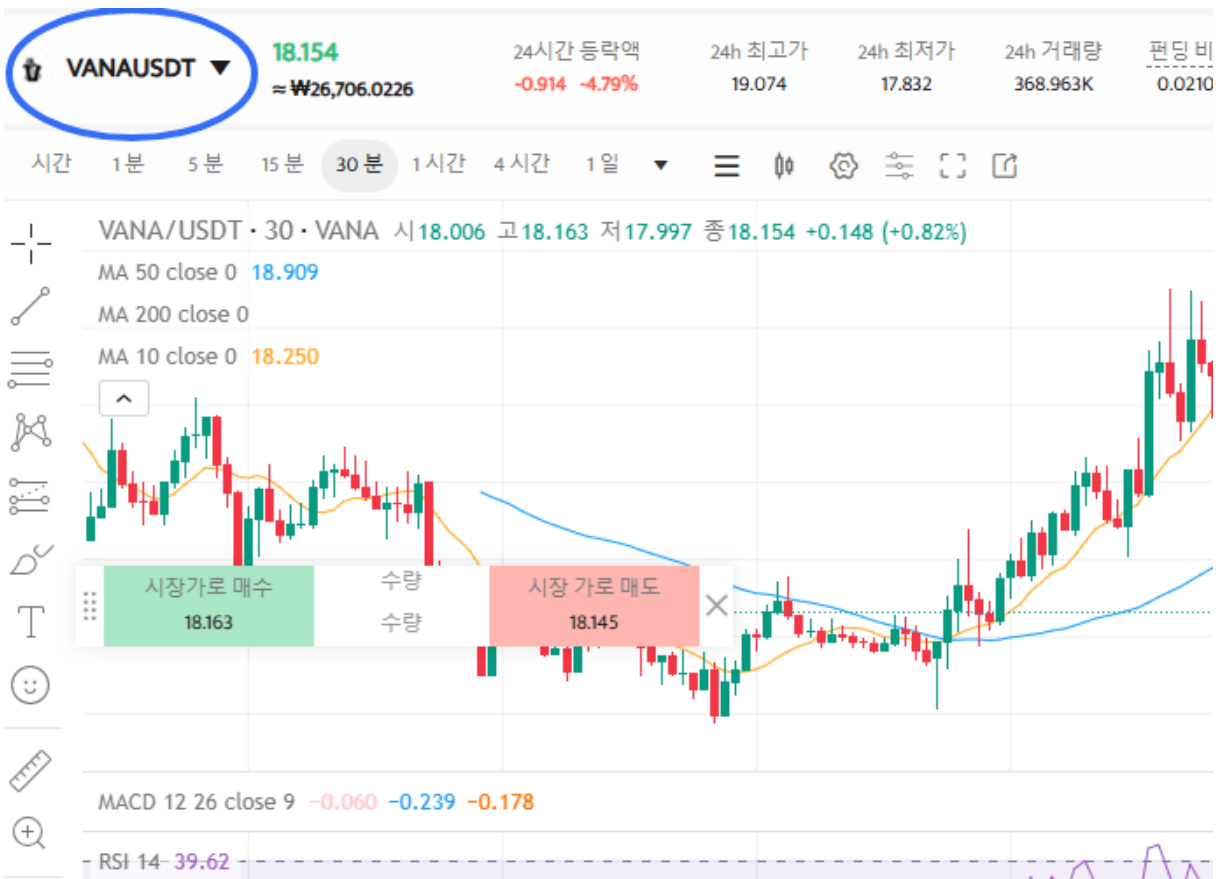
VANAUSDT ▼

18.154
≈ ₩26,706.0226

24시간 등락액
-0.914 -4.79%

24h 최고가
19.074

24h 최저가
17.832

24h 거래량
368.963K

펀딩 비
0.0210

시간 1분 5분 15분 30분 1시간 4시간 1일

VANA/USDT · 30 · VANA 시18.006 고18.163 저17.997 종18.154 +0.148 (+0.82%)

MA 50 close 0 18.909

MA 200 close 0

MA 10 close 0 18.250

시장가로 매수
18.163

수량
수량

시장 가로 매도
18.145

MACD 12 26 close 9 −0.060 −0.239 −0.178

RSI 14 39.62